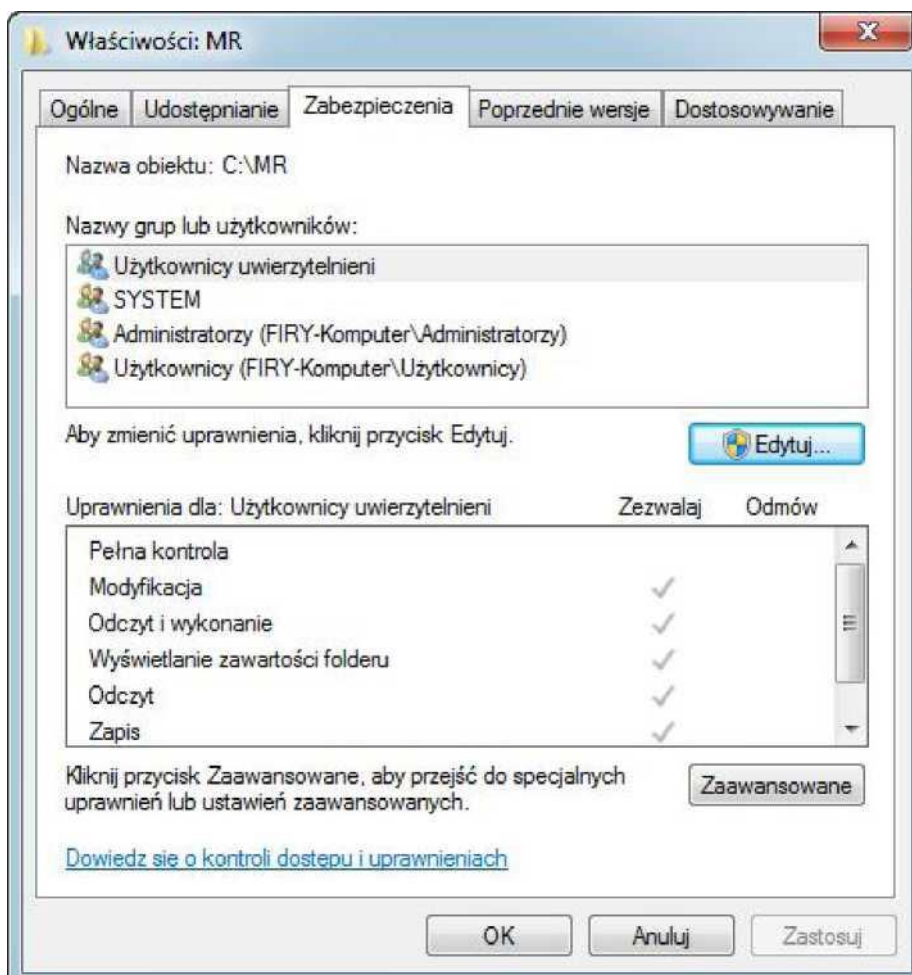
Właściwości: MR

Ogólne | Udostępnianie | Zabezpieczenia | Poprzednie wersje | Dostosowywanie

Nazwa obiektu: C:\MR

Nazwy grup lub użytkowników:

Użytkownicy uwierzytelnieni
SYSTEM
Administratorzy (FIRY-Komputer\Administratorzy)
Użytkownicy (FIRY-Komputer\Użytkownicy)

Aby zmienić uprawnienia, kliknij przycisk Edytuj.

Edytuj...

| Uprawnienia dla: Użytkownicy uwierzytelnieni | Zezwalaj | Odmów |
|---|---|---|
| Pełna kontrola | | |
| Modyfikacja | ✓ | |
| Odczyt i wykonanie | ✓ | |
| Wyświetlanie zawartości folderu | ✓ | |
| Odczyt | ✓ | |
| Zapis | ✓ | |

Kliknij przycisk Zaawansowane, aby przejść do specjalnych uprawnień lub ustawień zaawansowanych.

Zaawansowane

Dowiedz sie o kontroli dostepu i uprawnieniach

OK
Anuluj
Zastosuj